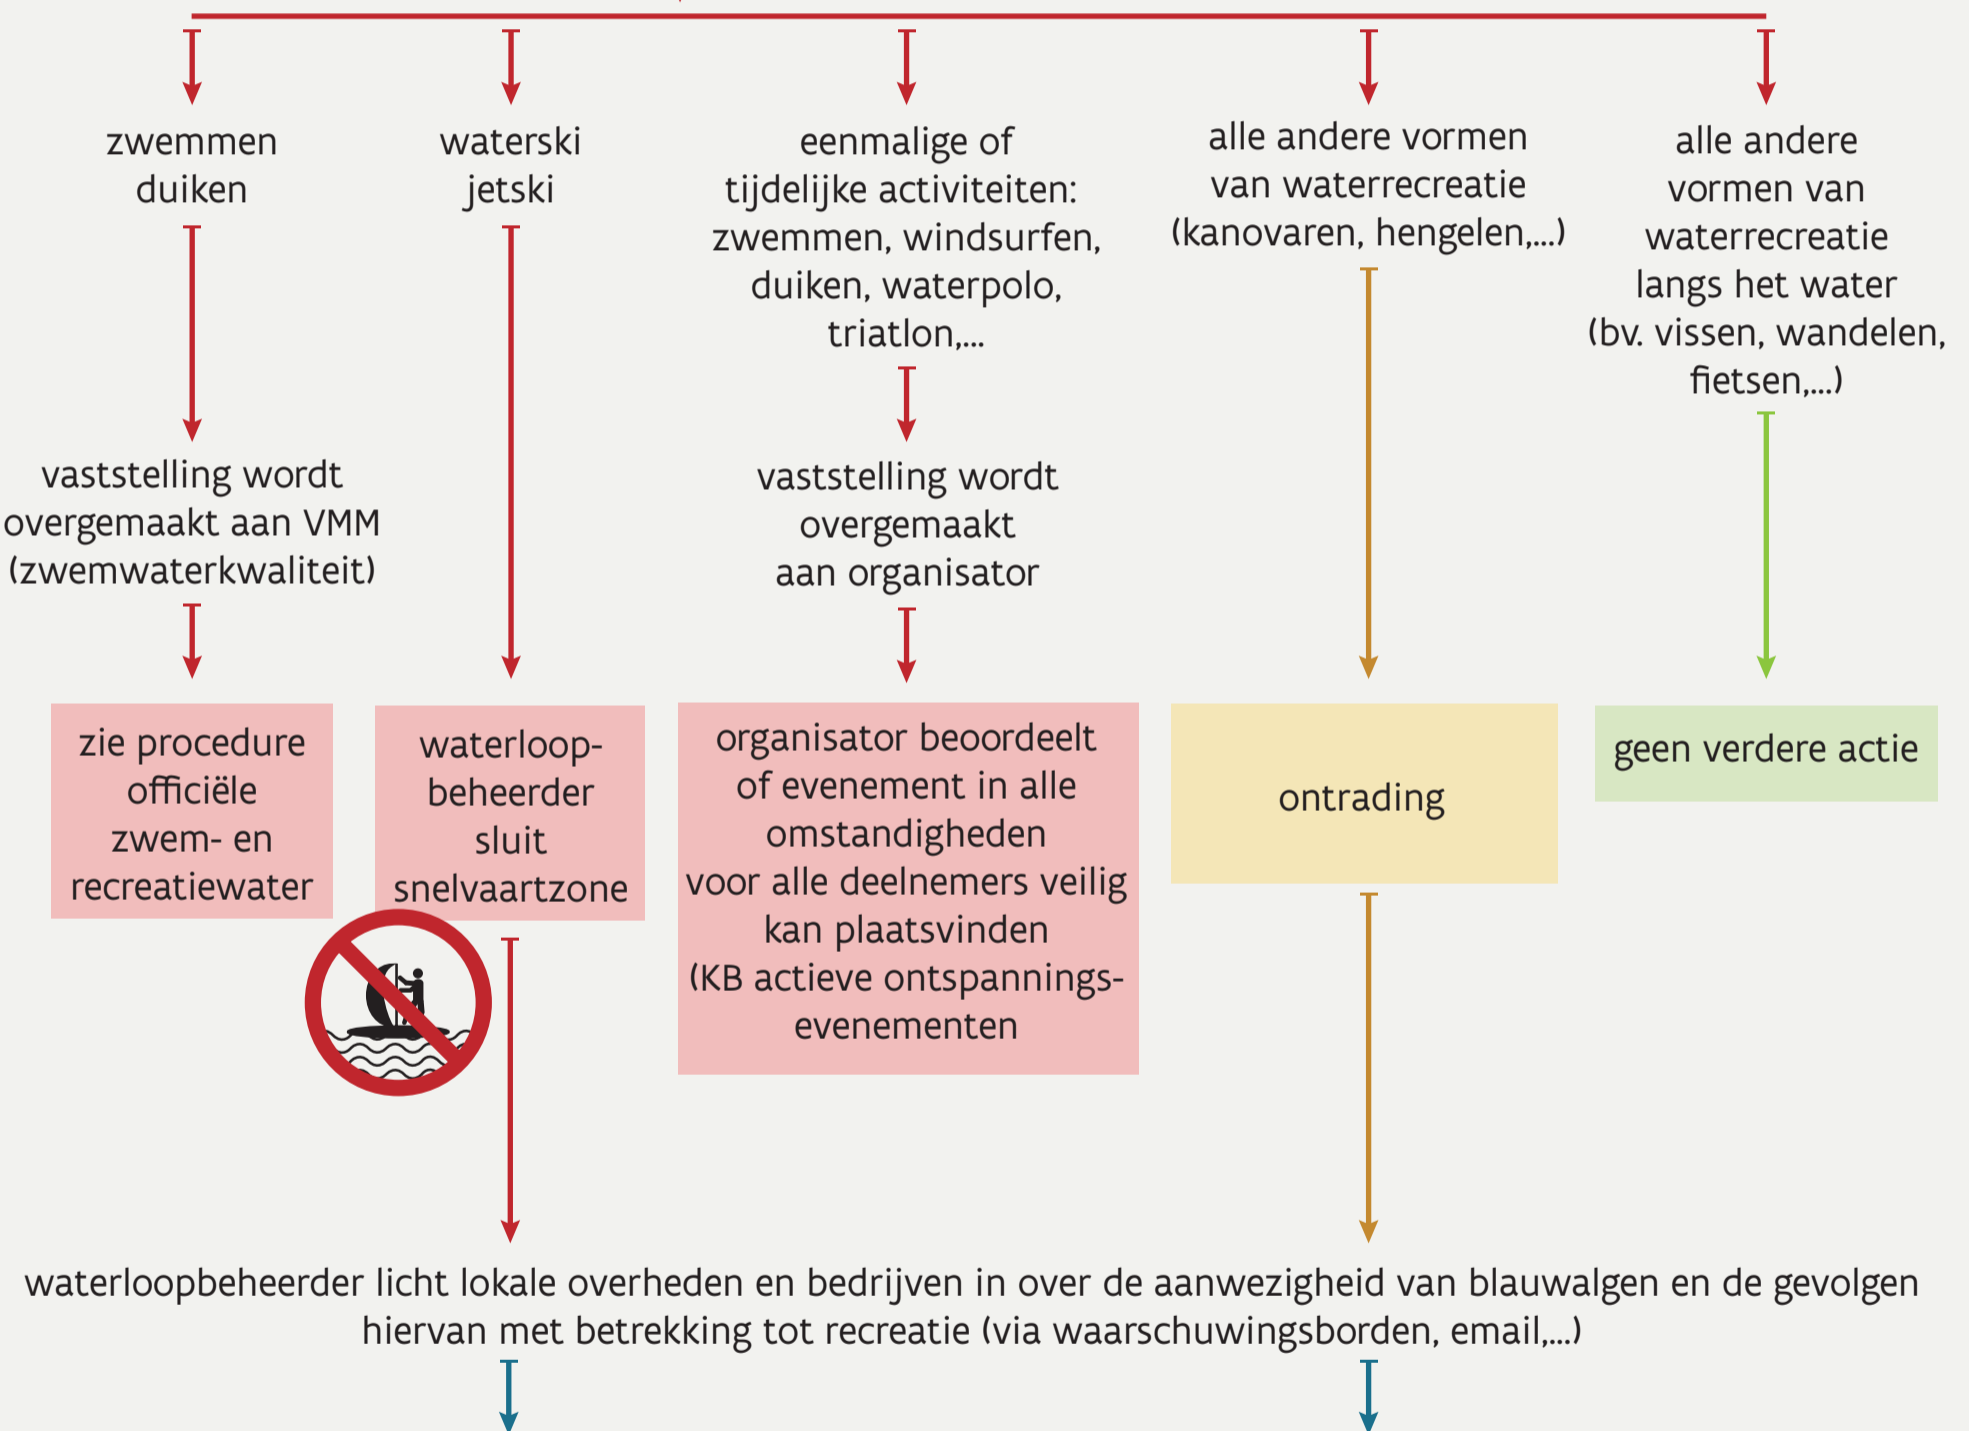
zwemmen
duiken

waterski
jetski

eenmalige of tijdelijke activiteiten: zwemmen, windsurfen, duiken, waterpolo, triatlon,...

alle andere vormen van waterrecreatie (kanovaren, hengelen,...)

alle andere vormen van waterrecreatie langs het water (bv. vissen, wandelen, fietsen,...)

vaststelling wordt overgemaakt aan VMM (zwemwaterkwaliteit)

vaststelling wordt overgemaakt aan organisator

zie procedure officiële zwem- en recreatiewater

waterloopbeheerder sluit snelvaartzone

organisator beoordeelt of evenement in alle omstandigheden voor alle deelnemers veilig kan plaatsvinden (KB actieve ontspanningsevenementen

ontrading

geen verdere actie

waterloopbeheerder licht lokale overheden en bedrijven in over de aanwezigheid van blauwalgen en de gevolgen hiervan met betrekking tot recreatie (via waarschuwingsborden, email,...)